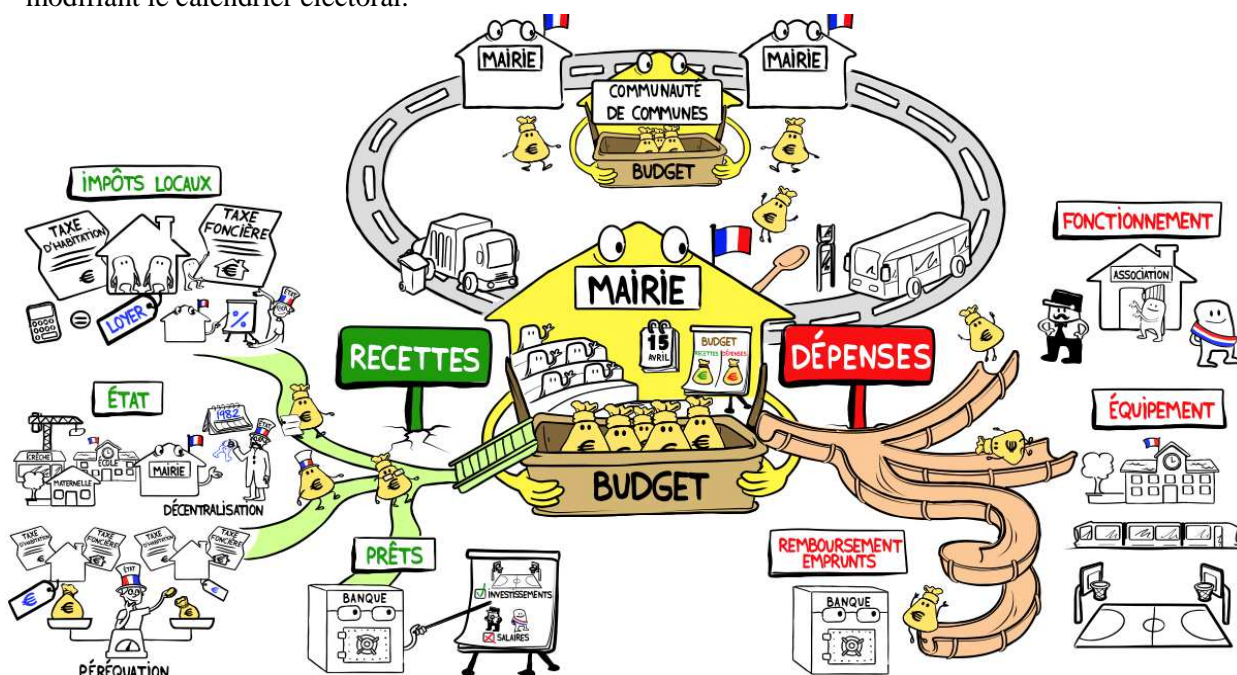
modifiant le calendrier électoral.

MAIRIE

MAIRIE

COMMUNAUTÉ DE COMMUNES

BUDGET

IMPÔTS LOCAUX

TAXE D'HABITATION

TAXE FONCIÈRE

LOYER

MAIRIE

15 AVRIL

BUDGET
RECETTES DÉPENSES

RECETTES

DÉPENSES

FONCTIONNEMENT

ASSOCIATION

ÉTAT

1982

CRÈCHE

ÉCOLE

MATERNELLE

MAIRIE

DÉCENTRALISATION

BUDGET

ÉQUIPEMENT

TAXE D'HABITATION

TAXE FONCIÈRE

TAXE D'HABITATION

TAXE FONCIÈRE

PRÊTS

BANQUE

INVESTISSEMENTS

SALAIRES

REMBOURSEMENT EMPRUNTS

BANQUE

PÉRÉQUATION